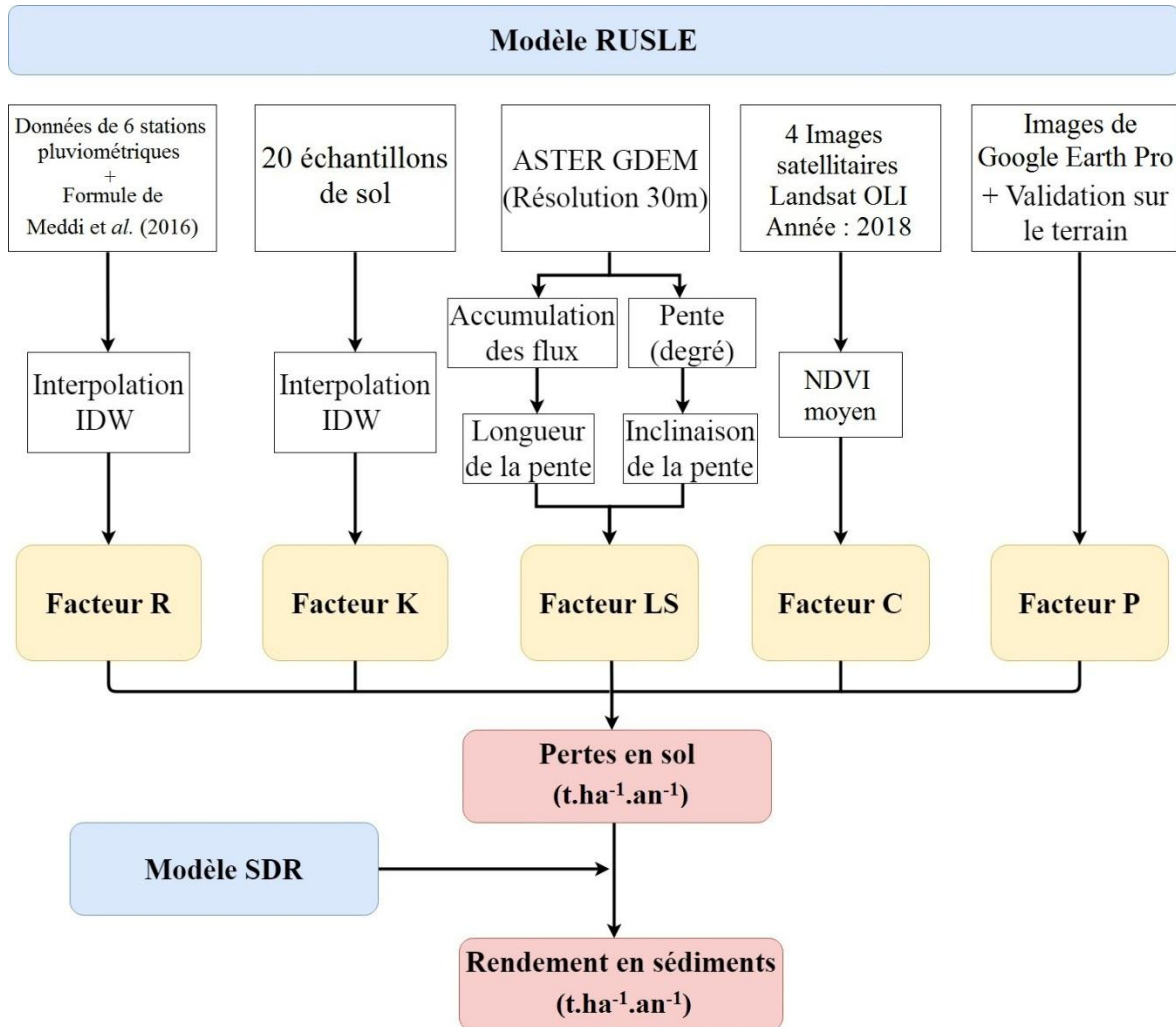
Modèle RUSLE

Données de 6 stations pluviométriques + Formule de Meddi et *al.* (2016)

20 échantillons de sol

ASTER GDEM (Résolution 30m)

4 Images satellitaires Landsat OLI Année : 2018

Images de Google Earth Pro + Validation sur le terrain

Accumulation des flux

Pente (degré)

Interpolation IDW

Interpolation IDW

Longueur de la pente

Inclinaison de la pente

NDVI moyen

Facteur R

Facteur K

Facteur LS

Facteur C

Facteur P

Pertes en sol $(t.ha^{-1}.an^{-1})$

Modèle SDR

Rendement en sédiments $(t.ha^{-1}.an^{-1})$